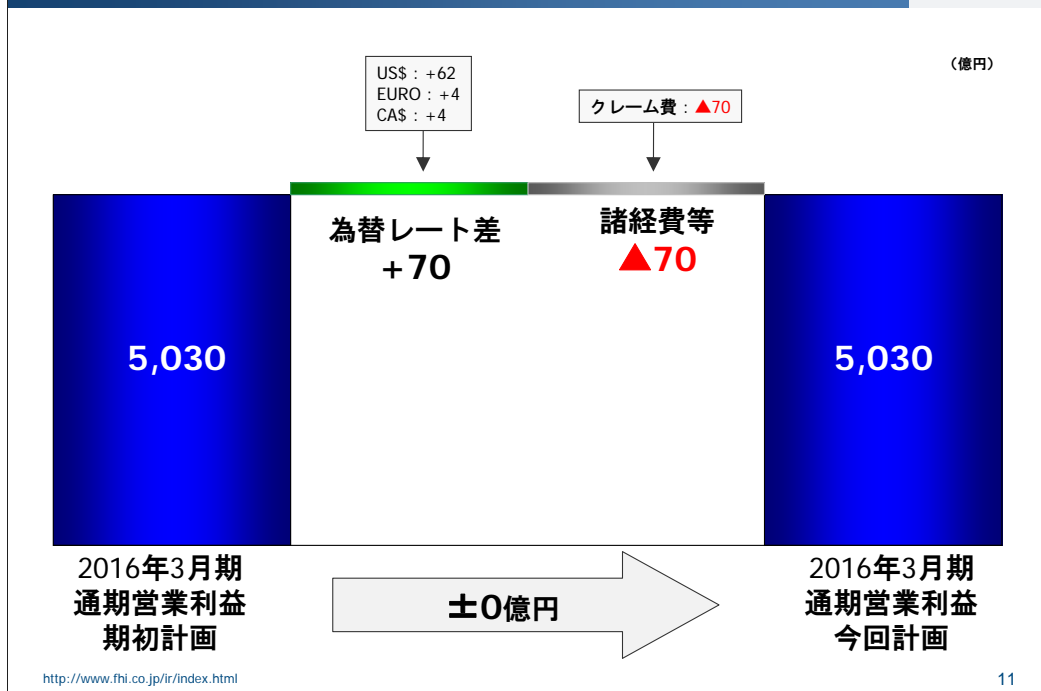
(億円)

US$：+62
EURO：+4
CA$：+4

クレーム費：▲70

為替レート差
+70

諸経費等
▲70

5,030

5,030

2016年3月期
通期営業利益
期初計画

±0億円

2016年3月期
通期営業利益
今回計画

http://www.fhi.co.jp/ir/index.html

11